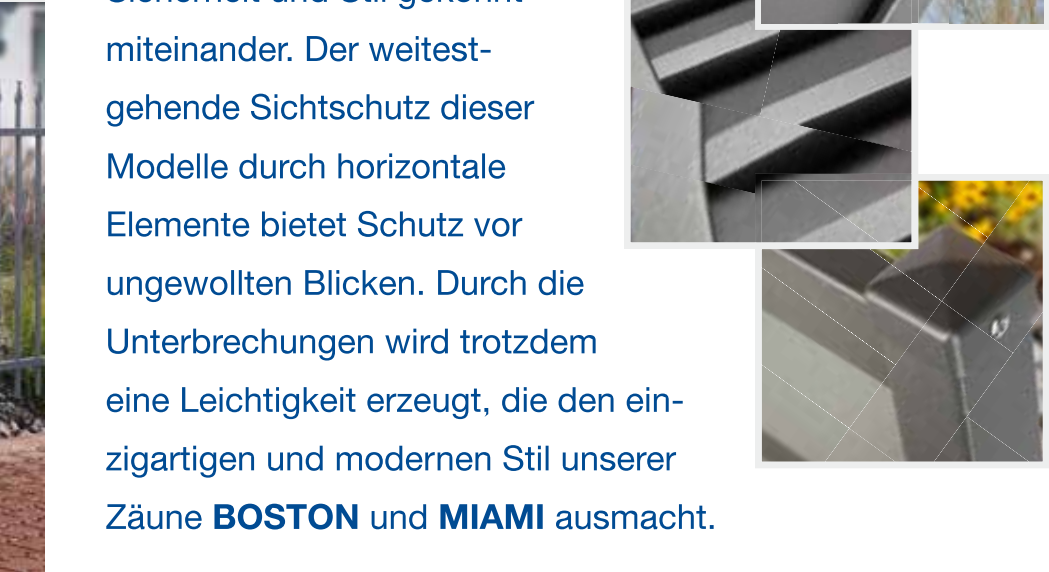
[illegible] miteinander. Der weitestgehende Sichtschutz dieser Modelle durch horizontale Elemente bietet Schutz vor ungewollten Blicken. Durch die Unterbrechungen wird trotzdem eine Leichtigkeit erzeugt, die den einzigartigen und modernen Stil unserer Zäune **BOSTON** und **MIAMI** ausmacht.